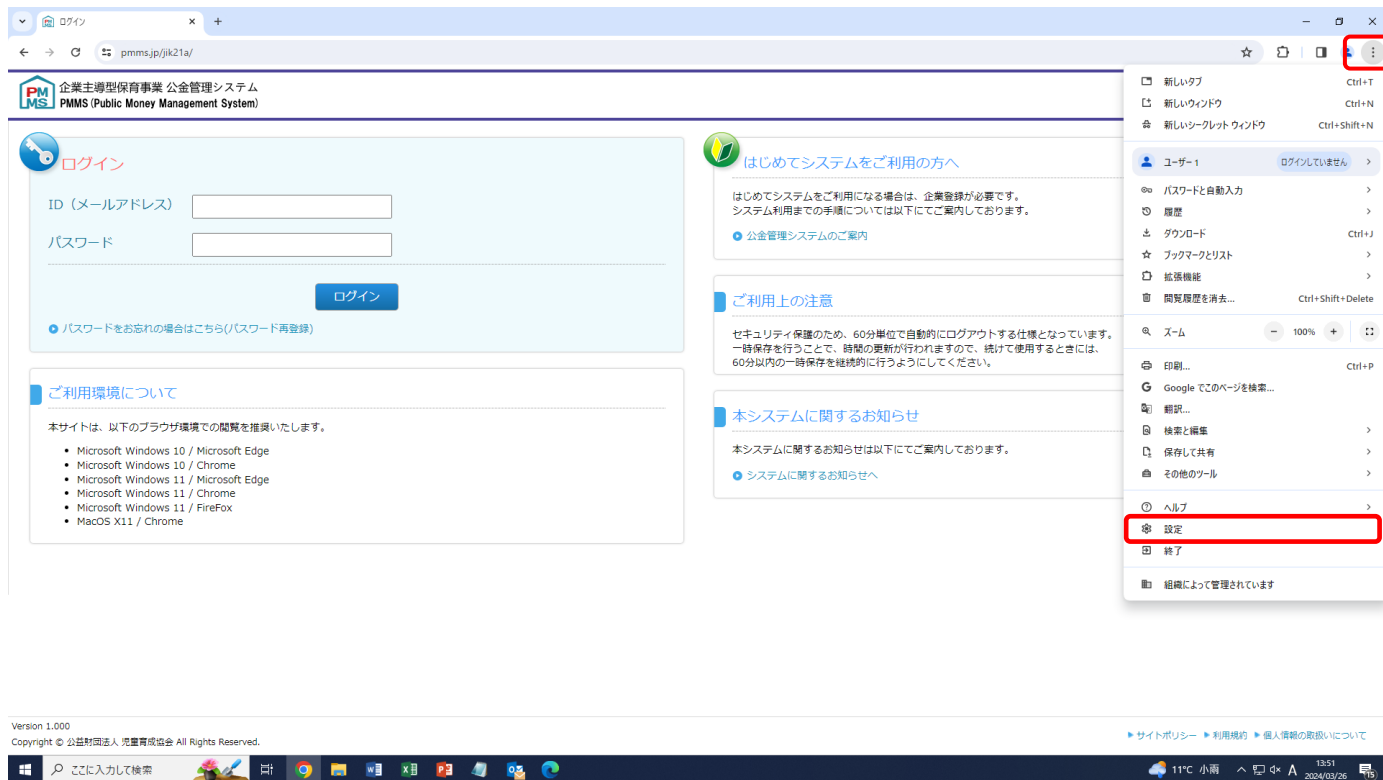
ログイン

pmms.jp/jik21a/

PM MS 企業主導型保育事業 公金管理システム
PMMS (Public Money Management System)

ログイン

ID（メールアドレス）

パスワード

ログイン

パスワードをお忘れの場合はこちら(パスワード再登録)

ご利用環境について

本サイトは、以下のブラウザ環境での閲覧を推奨いたします。

- Microsoft Windows 10 / Microsoft Edge
- Microsoft Windows 10 / Chrome
- Microsoft Windows 11 / Microsoft Edge
- Microsoft Windows 11 / Chrome
- Microsoft Windows 11 / FireFox
- MacOS X11 / Chrome

はじめてシステムをご利用の方へ

はじめてシステムをご利用になる場合は、企業登録が必要です。
システム利用までの手順については以下にてご案内しております。

公金管理システムのご案内

ご利用上の注意

セキュリティ保護のため、60分単位で自動的にログアウトする仕様となっています。
一時保存を行うことで、時間の更新が行われますので、続けて使用するときには、
60分以内の一時保存を継続的に行うようにしてください。

本システムに関するお知らせ

本システムに関するお知らせは以下にてご案内しております。

システムに関するお知らせへ

新しいタブ Ctrl+T
新しいウィンドウ Ctrl+N
新しいシークレット ウィンドウ Ctrl+Shift+N
ユーザー 1 ログインしていません
パスワードと自動入力
履歴
ダウンロード Ctrl+J
ブックマークとリスト
拡張機能
閲覧履歴を消去... Ctrl+Shift+Delete
ズーム − 100% +
印刷... Ctrl+P
Google でこのページを検索...
翻訳...
検索と編集
保存して共有
その他のツール
ヘルプ
設定
終了
組織によって管理されています

Version 1.000
Copyright © 公益財団法人 児童育成協会 All Rights Reserved.

▶サイトポリシー ▶利用規約 ▶個人情報の取扱いについて

ここに入力して検索
11°C 小雨 A 13:51 2024/03/26